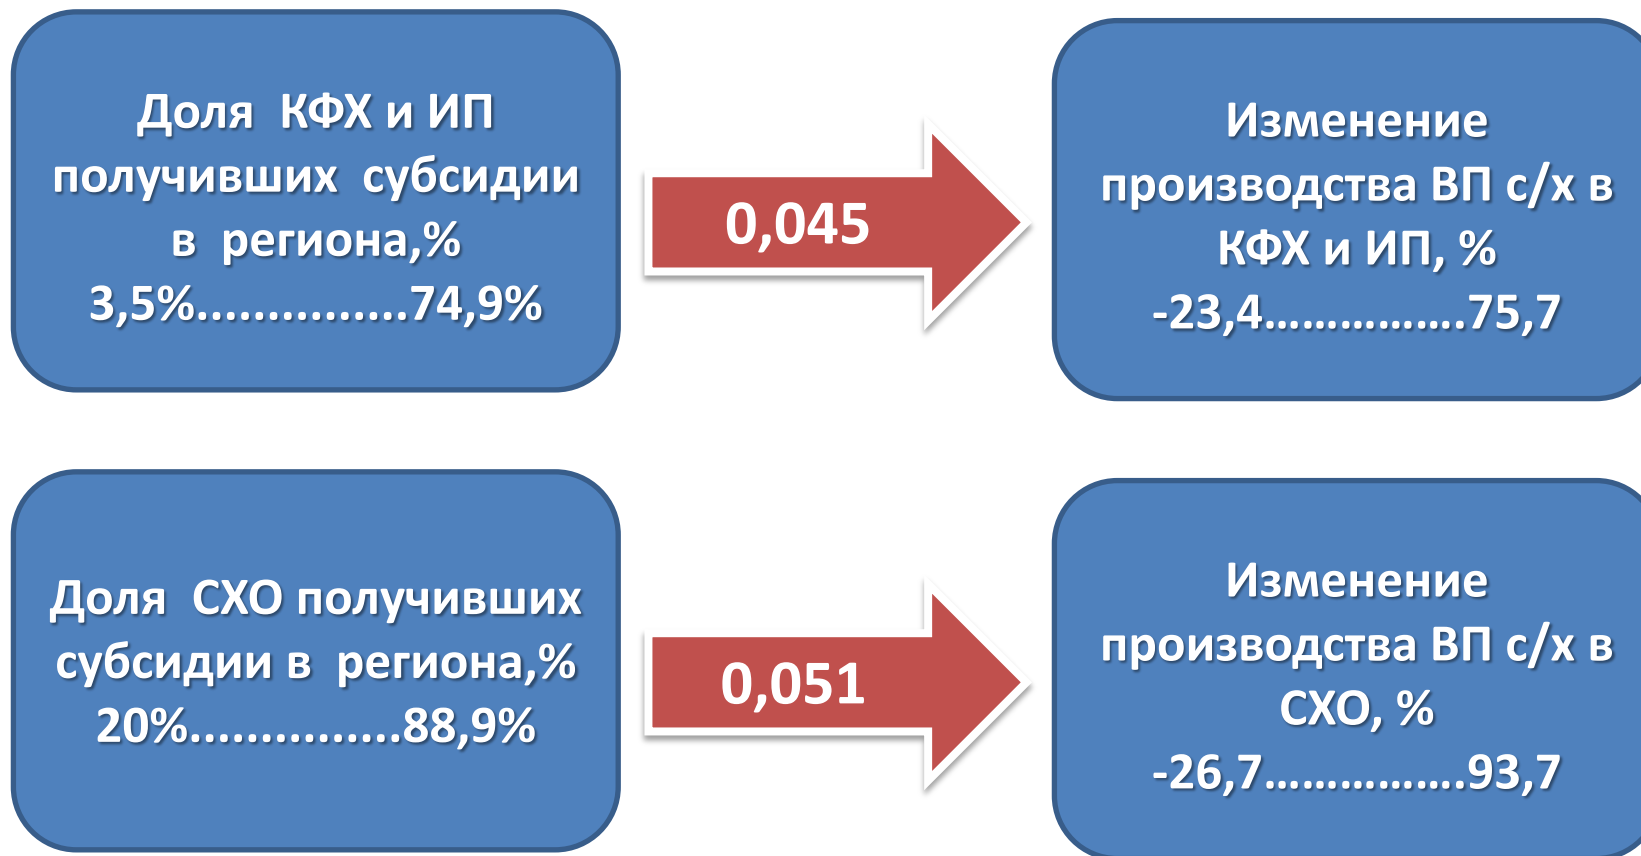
Доля КФХ и ИП получивших субсидии в региона,%
3,5%..............74,9%

0,045

Изменение производства ВП с/х в КФХ и ИП, %
-23,4……………75,7

Доля СХО получивших субсидии в региона,%
20%..............88,9%

0,051

Изменение производства ВП с/х в СХО, %
-26,7……………93,7